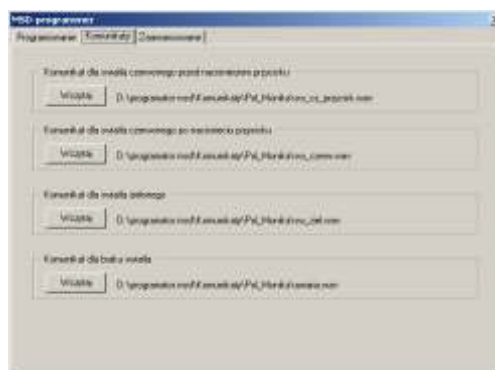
MSD programator

Programowanie | Komunikaty | Zaawansowane

Komunikat dla swiatła czerwonego przed naciśnięciem przycisku

Wczytaj D:\programator msd\Komunikaty\Pol_Monitor\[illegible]

Komunikat dla swiatła czerwonego po naciśnięciu przycisku

Wczytaj D:\programator msd\Komunikaty\Pol_Monitor\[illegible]

Komunikat dla swiatła zielonego

Wczytaj D:\programator msd\Komunikaty\Pol_Monitor\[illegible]

Komunikat dla braku swiatła

Wczytaj D:\programator msd\Komunikaty\Pol_Monitor\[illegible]